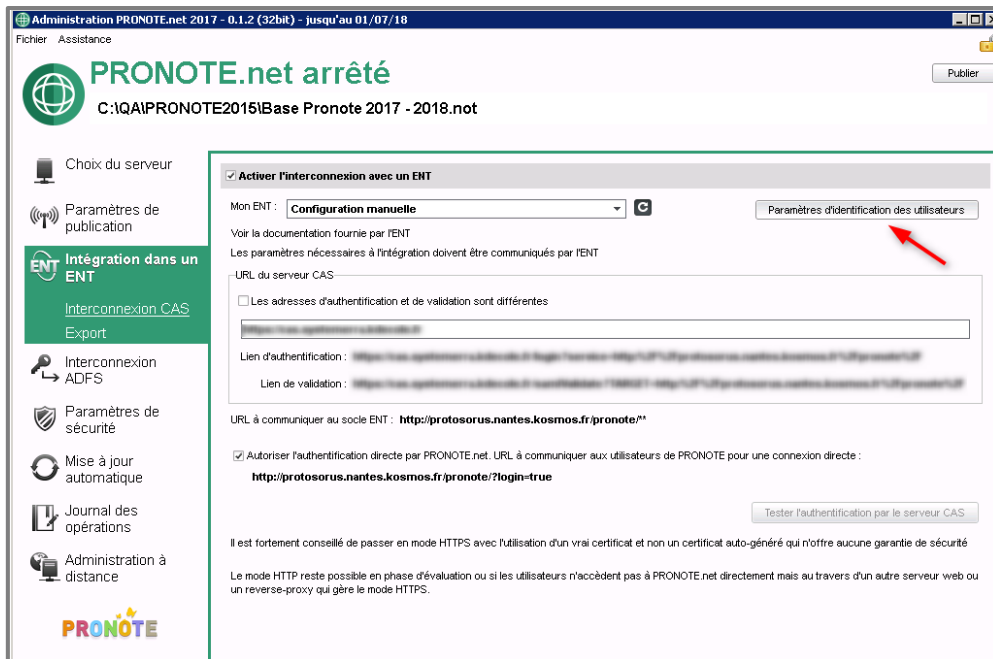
Administration PRONOTE.net 2017 - 0.1.2 (32bit) - jusqu'au 01/07/18

Fichier Assistance

PRONOTE.net arrêté

C:\QA\PRONOTE2015\Base Pronote 2017 - 2018.not

Publier

Choix du serveur

Paramètres de publication

Intégration dans un ENT

Interconnexion CAS

Export

Interconnexion ADFS

Paramètres de sécurité

Mise à jour automatique

Journal des opérations

Administration à distance

PRONOTE

Activer l'interconnexion avec un ENT

Mon ENT : Configuration manuelle

Paramètres d'identification des utilisateurs

Voir la documentation fournie par l'ENT

Les paramètres nécessaires à l'intégration doivent être communiqués par l'ENT

URL du serveur CAS

Les adresses d'authentification et de validation sont différentes

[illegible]

Lien d'authentification : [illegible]

Lien de validation : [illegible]

URL à communiquer au socle ENT : http://protosorus.nantes.kosmos.fr/pronote/**

Autoriser l'authentification directe par PRONOTE.net. URL à communiquer aux utilisateurs de PRONOTE pour une connexion directe :

http://protosorus.nantes.kosmos.fr/pronote/?login=true

Tester l'authentification par le serveur CAS

Il est fortement conseillé de passer en mode HTTPS avec l'utilisation d'un vrai certificat et non un certificat auto-généré qui n'offre aucune garantie de sécurité

Le mode HTTP reste possible en phase d'évaluation ou si les utilisateurs n'accèdent pas à PRONOTE.net directement mais au travers d'un autre serveur web ou un reverse-proxy qui gère le mode HTTPS.